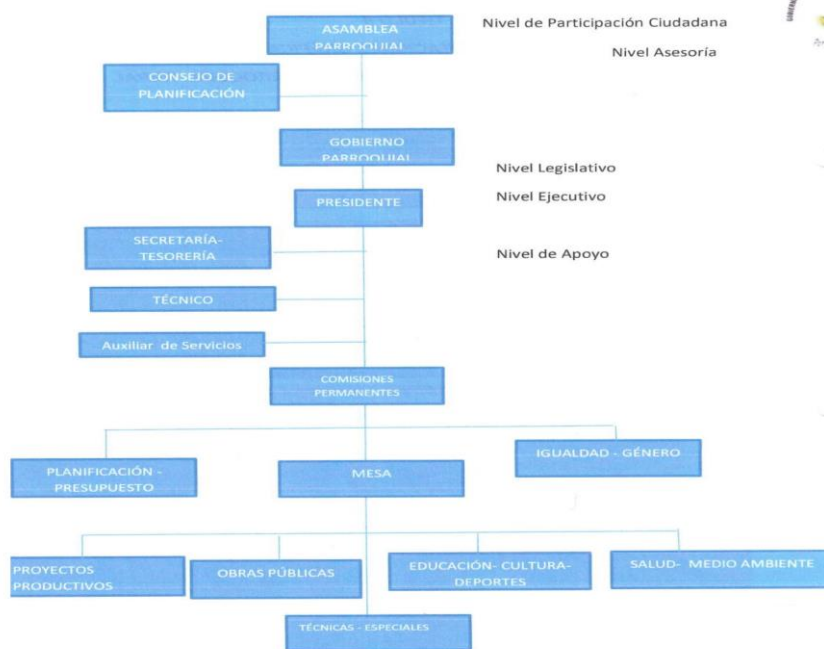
ASAMBLEA PARROQUIAL

Nivel de Participación Ciudadana

Nivel Asesoría

CONSEJO DE PLANIFICACIÓN

GOBIERNO PARROQUIAL

Nivel Legislativo

PRESIDENTE

Nivel Ejecutivo

SECRETARÍA-TESORERÍA

Nivel de Apoyo

TÉCNICO

Auxiliar de Servicios

COMISIONES PERMANENTES

PLANIFICACIÓN - PRESUPUESTO

MESA

IGUALDAD - GÉNERO

PROYECTOS PRODUCTIVOS

OBRAS PÚBLICAS

EDUCACIÓN- CULTURA-DEPORTES

SALUD- MEDIO AMBIENTE

TÉCNICAS - ESPECIALES